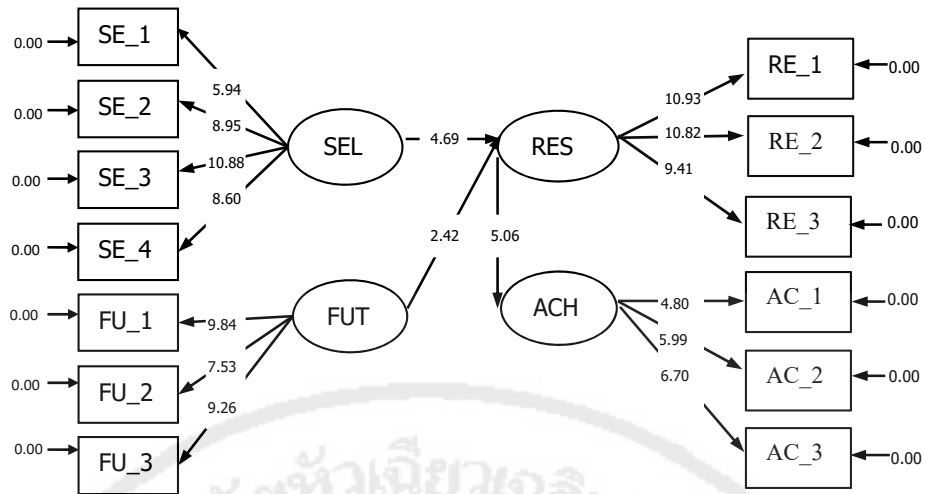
0.00 SE_1
0.00 SE_2
0.00 SE_3
0.00 SE_4
0.00 FU_1
0.00 FU_2
0.00 FU_3

5.94
8.95
10.88
8.60
9.84
7.53
9.26

SEL
FUT

4.69
2.42

RES
5.06
ACH

10.93
10.82
9.41
4.80
5.99
6.70

RE_1 0.00
RE_2 0.00
RE_3 0.00
AC_1 0.00
AC_2 0.00
AC_3 0.00